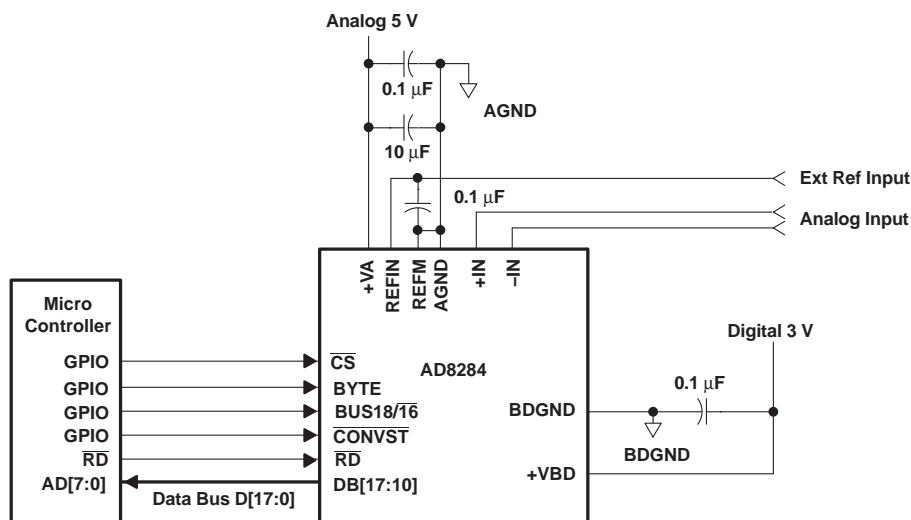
Analog 5 V

0.1 μF

AGND

10 μF

Ext Ref Input

0.1 μF

Analog Input

+VA
REFIN
REFM
AGND
+IN
–IN

Micro Controller

GPIO
GPIO
GPIO
GPIO
$\overline{RD}$
AD[7:0]

$\overline{CS}$
BYTE
BUS18/$\overline{16}$
$\overline{CONVST}$
$\overline{RD}$
DB[17:10]

AD8284

BDGND

+VBD

Digital 3 V

0.1 μF

BDGND

Data Bus D[17:0]